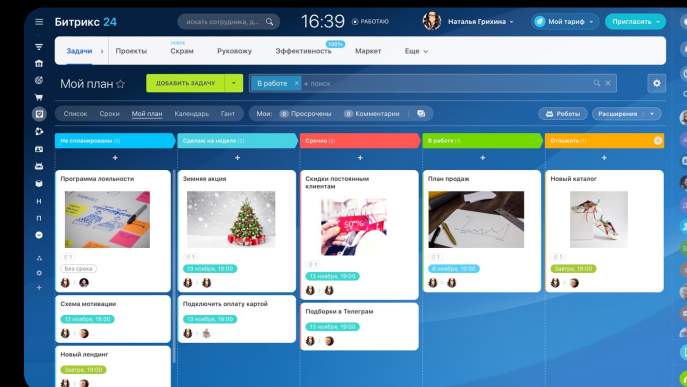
Битрикс 24
искать сотрудника, д...
16:39
РАБОТАЮ
Наталья Грихина
Мой тариф
Пригласить

Задачи
Проекты
НОВОЕ Скрам
Руковожу
100% Эффективность
Маркет
Еще

Мой план ☆
ДОБАВИТЬ ЗАДАЧУ
В работе × + поиск

Список
Сроки
Мой план
Календарь
Гант
Мои:
0 Просрочены
0 Комментарии
Роботы
Расширения

Не спланированы (3)
Сделаю на неделе (2)
Срочно (2)
В работе (2)
Отложить (2)

Программа лояльности
1
Без срока

Схема мотивации
13 ноября, 19:00

Новый лендинг
Завтра, 19:00

Зимняя акция
1
13 ноября, 19:00

Подключить оплату картой
13 ноября, 19:00

Скидки постоянным клиентам
50%
1
13 ноября, 19:00

Подборки в Телеграм
13 ноября, 19:00

План продаж
1
13 ноября, 19:00

Новый каталог
1
Завтра, 19:00